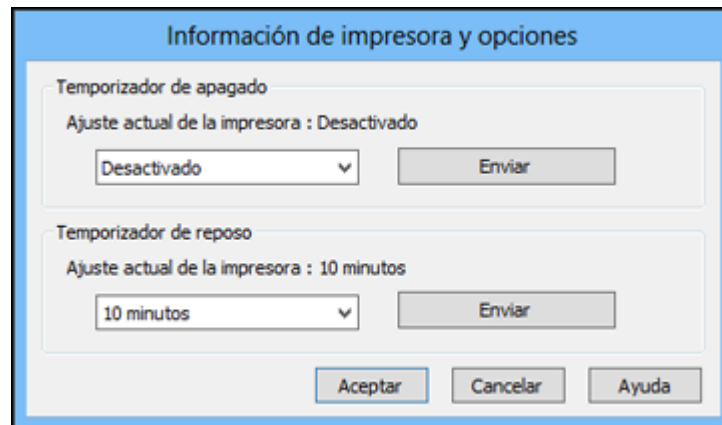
Información de impresora y opciones

Temporizador de apagado

Ajuste actual de la impresora : Desactivado

Desactivado

Enviar

Temporizador de reposo

Ajuste actual de la impresora : 10 minutos

10 minutos

Enviar

Aceptar

Cancelar

Ayuda